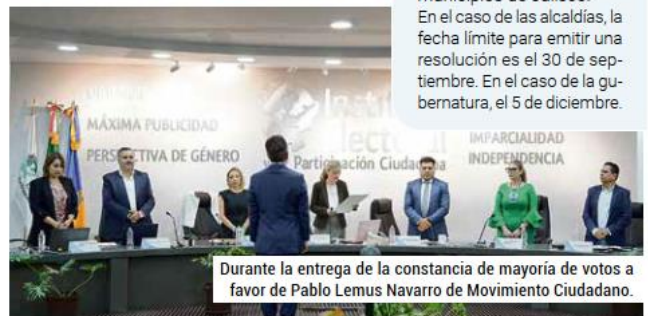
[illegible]
En el caso de las alcaldías, la fecha límite para emitir una resolución es el 30 de septiembre. En el caso de la gubernatura, el 5 de diciembre.

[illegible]
MÁXIMA PUBLICIDAD
PERSPECTIVA DE GÉNERO
Instituto Electoral y de Participación Ciudadana
IMPARCIALIDAD
INDEPENDENCIA

Durante la entrega de la constancia de mayoría de votos a favor de Pablo Lemus Navarro de Movimiento Ciudadano.